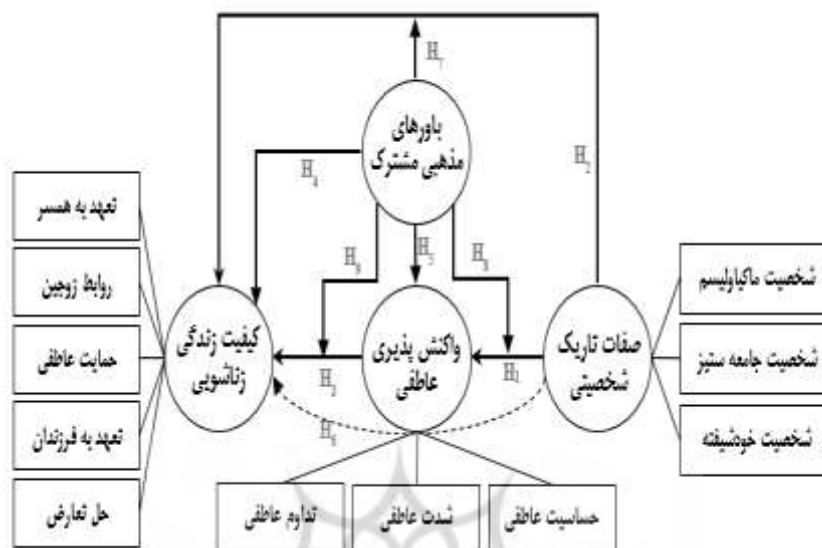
$H_7$

باورهای مذهبی مشترک

$H_4$

$H_2$

تعهد به همسر

روابط زوجین

حمایت عاطفی

تعهد به فرزندان

حل تعارض

$H_6$

$H_5$

$H_8$

کیفیت زندگی زناشویی

واکنش پذیری عاطفی

صفات تاریک شخصیتی

$H_3$

$H_1$

$H_4$

شخصیت ماکیاولیسم

شخصیت جامعه ستیز

شخصیت خودشیفته

تداوم عاطفی

شدت عاطفی

حساسیت عاطفی